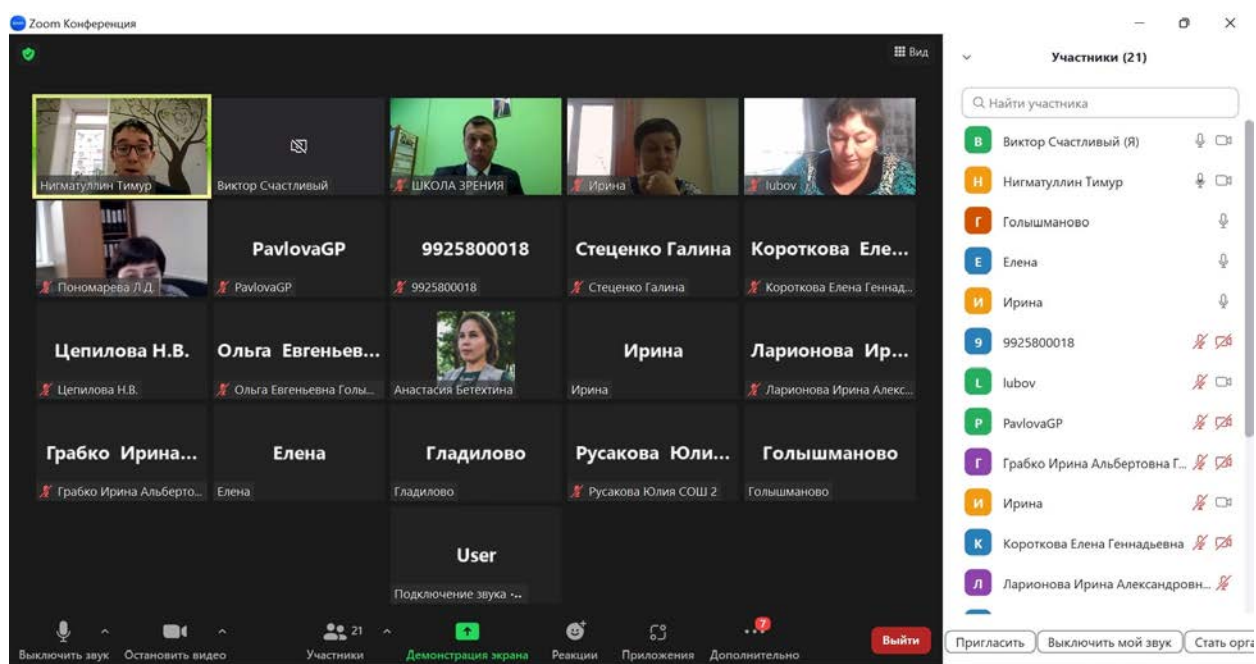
Zoom Конференция

Вид

Нигматуллин Тимур
Виктор Счастливый
ШКОЛА ЗРЕНИЯ
Ирина
lubov

Пономарева Л.Д.
PavlovaGP
PavlovaGP
9925800018
9925800018
Стеценко Галина
Стеценко Галина
Короткова Еле...
Короткова Елена Геннад...

Цепилова Н.В.
Цепилова Н.В.
Ольга Евгеньев...
Ольга Евгеньевна Голы...
Анастасия Бетехтина
Ирина
Ирина
Ларионова Ир...
Ларионова Ирина Алекс...

Грабко Ирина...
Грабко Ирина Альберто...
Елена
Елена
Гладилово
Гладилово
Русакова Юли...
Русакова Юлия СОШ 2
Голышманово
Голышманово

User
Подключение звука ...

Выключить звук
Остановить видео
21
Участники
Демонстрация экрана
Реакции
Приложения
7
Дополнительно
Выйти

Участники (21)

Найти участника

В Виктор Счастливый (Я)
Н Нигматуллин Тимур
Г Голышманово
Е Елена
И Ирина
9 9925800018
L lubov
P PavlovaGP
Г Грабко Ирина Альбертовна Г...
И Ирина
К Короткова Елена Геннадьевна
Л Ларионова Ирина Александровн...

Пригласить
Выключить мой звук
Стать орга